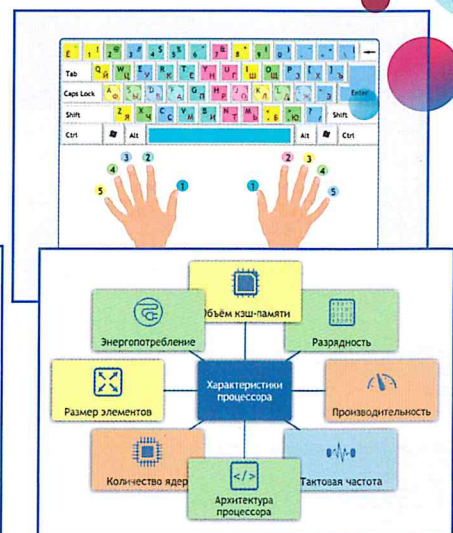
Tab

Caps Lock

Enter

Shift

Shift

Ctrl

Alt

Alt

Ctrl

5 4 3 2 1

1 2 3 4 5

Объём кэш-памяти

Энергопотребление

Разрядность

Размер элементов

Характеристики процессора

Производительность

Количество ядер

Тактовая частота

Архитектура процессора